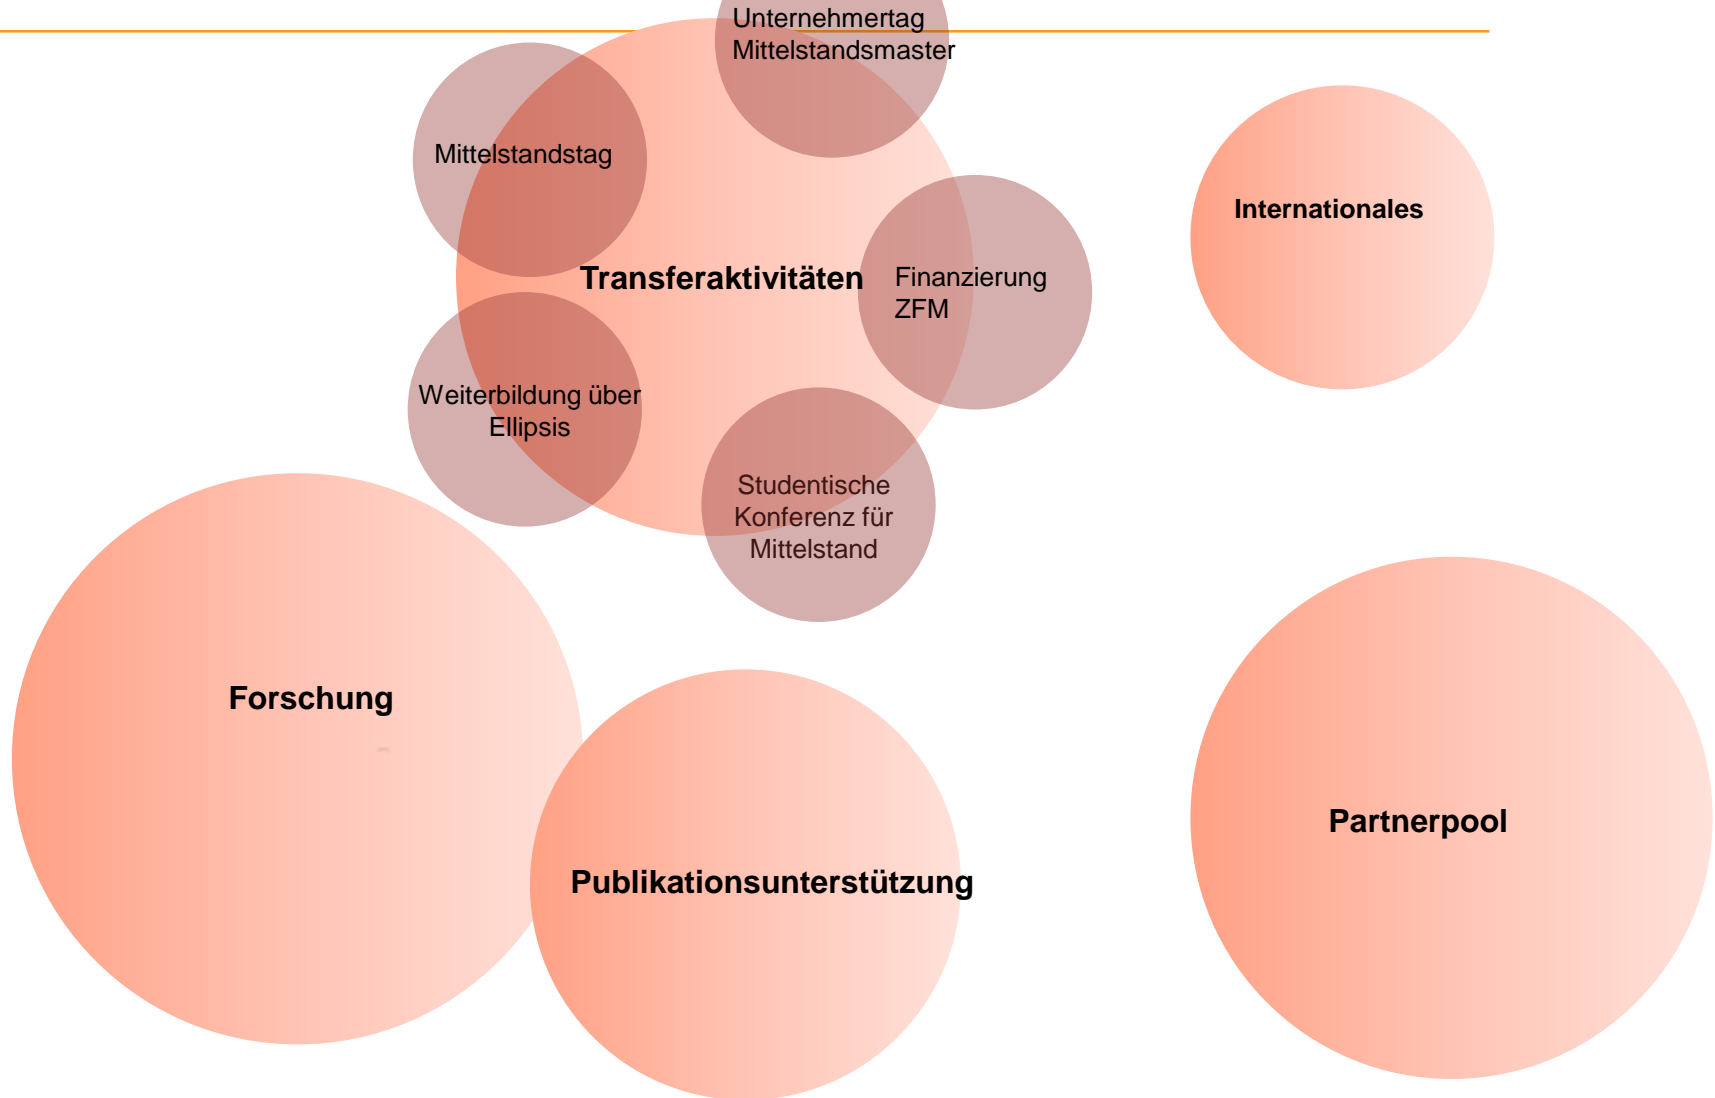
Unternehmertag
Mittelstandsmaster

Mittelstandstag

Internationales

Transferaktivitäten

Finanzierung
ZFM

Weiterbildung über
Ellipsis

Studentische
Konferenz für
Mittelstand

Forschung

Publikationsunterstützung

Partnerpool